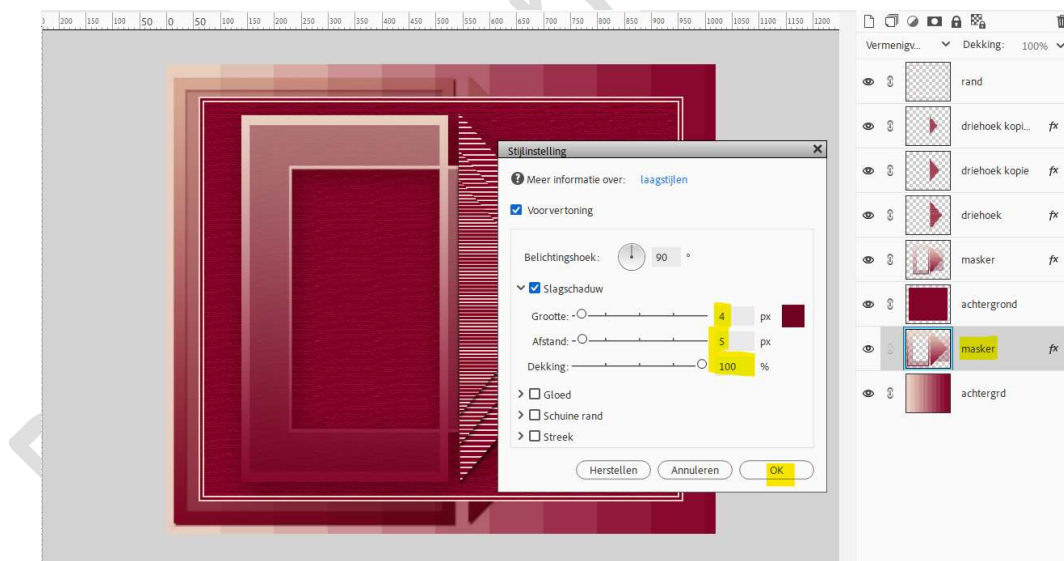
200 150 100 50 0 50 100 150 200 250 300 350 400 450 500 550 600 650 700 750 800 850 900 950 1000 1050 1100 1150 1200

Stijlinstelling

Meer informatie over: laagstijlen

Voorvertoning

Belichtingshoek: 90 °

Slagschaduw

Grootte: 4 px

Afstand: 5 px

Dekking: 100 %

Gloed

Schuine rand

Streek

Herstellen Annuleren OK

Vermenigv... Dekking: 100%

rand

driehoek kopi... fx

driehoek kopie fx

driehoek fx

masker fx

achtergrond

masker fx

achtergrd